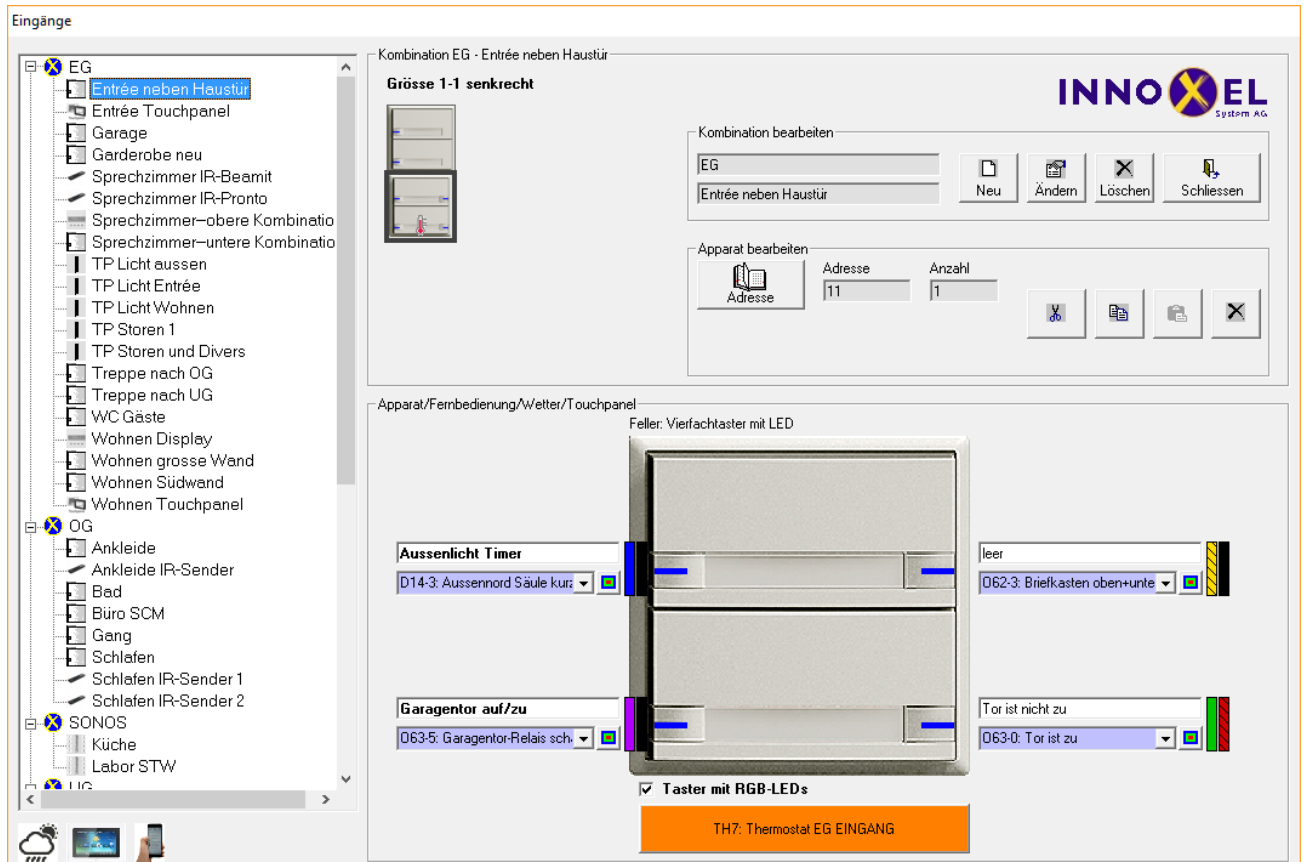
Eingänge

EG
Entrée neben Haustür
Entrée Touchpanel
Garage
Garderobe neu
Sprechzimmer IR-Beamit
Sprechzimmer IR-Pronto
Sprechzimmer–obere Kombinatio
Sprechzimmer–untere Kombinatio
TP Licht aussen
TP Licht Entrée
TP Licht Wohnen
TP Storen 1
TP Storen und Divers
Treppe nach OG
Treppe nach UG
WC Gäste
Wohnen Display
Wohnen grosse Wand
Wohnen Südwand
Wohnen Touchpanel
OG
Ankleide
Ankleide IR-Sender
Bad
Büro SCM
Gang
Schlafen
Schlafen IR-Sender 1
Schlafen IR-Sender 2
SONOS
Küche
Labor STW
UG

Kombination EG - Entrée neben Haustür
Grösse 1-1 senkrecht

INNOXEL
System AG

Kombination bearbeiten
EG
Entrée neben Haustür
Neu
Ändern
Löschen
Schliessen

Apparat bearbeiten
Adresse
Adresse
11
Anzahl
1

Apparat/Fernbedienung/Wetter/Touchpanel
Feller: Vierfachtaster mit LED

Aussenlicht Timer
D14-3: Aussennord Säule kur:
leer
O62-3: Briefkasten oben+unte
Garagentor auf/zu
O63-5: Garagentor-Relais sch:
Tor ist nicht zu
O63-0: Tor ist zu

Taster mit RGB-LEDs
TH7: Thermostat EG EINGANG